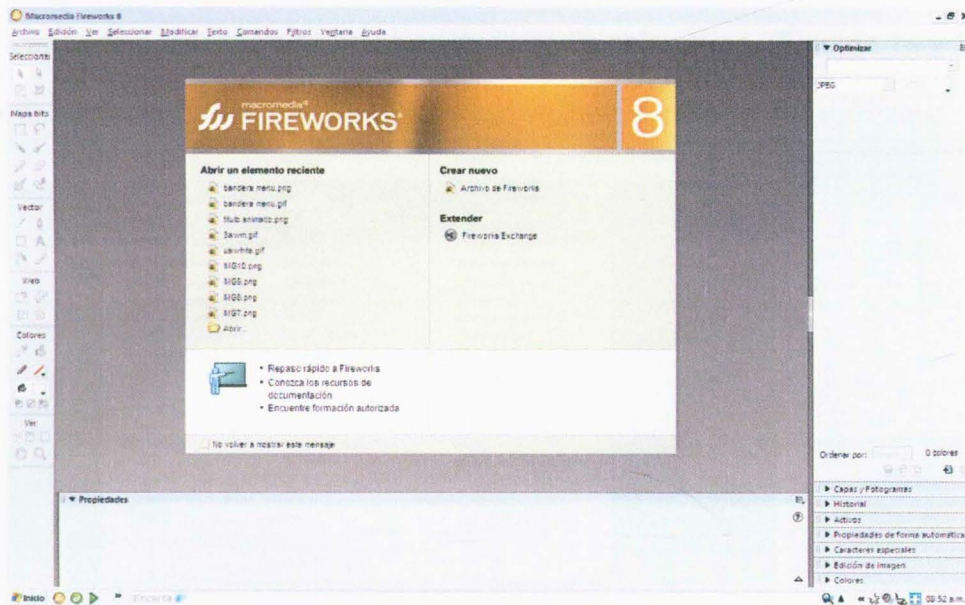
Macromedia Fireworks 8

Archivo Edición Ver Seleccionar Modificar Texto Comandos Filtros Ventana Ayuda

Seleccionar

Mapa bits

Vector

Web

Colores

Ver

macromedia®
FIREWORKS®
8

Abrir un elemento reciente
bandera menu.png
bandera menu.gif
Nub animado.png
Sawm.gif
sawhite.gif
MG10.png
MG5.png
MG8.png
MG7.png
Abrir...

Crear nuevo
Archivo de Fireworks

Extender
Fireworks Exchange

• Repaso rápido a Fireworks
• Conozca los recursos de documentación
• Encuentre formación autorizada

No volver a mostrar este mensaje

▼ Propiedades

▼ Optimizar
JPEG

Ordenar por: 0 colores

▶ Capas y Fotogramas
▶ Historial
▶ Activos
▶ Propiedades de forma automática
▶ Caracteres especiales
▶ Edición de imagen
▶ Colores

Inicio
Encarta
09:52 a.m.